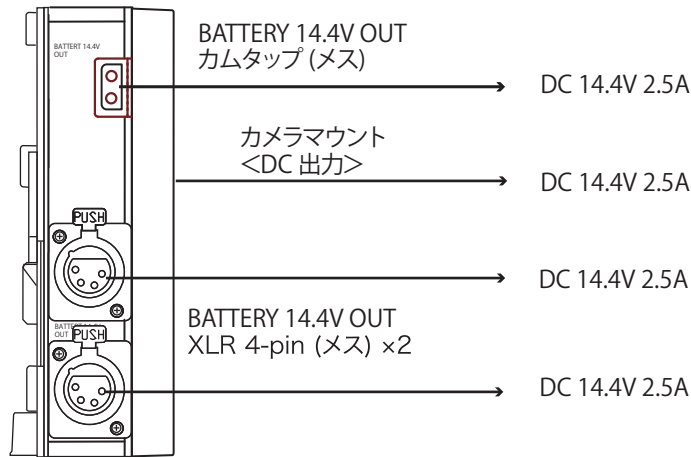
BATTERT 14.4V OUT

BATTERY 14.4V OUT
カムタップ (メス)

DC 14.4V 2.5A

カメラマウント
<DC 出力>

DC 14.4V 2.5A

PUSH

DC 14.4V 2.5A

BATTERY OUT

PUSH

BATTERY 14.4V OUT
XLR 4-pin (メス) ×2

DC 14.4V 2.5A